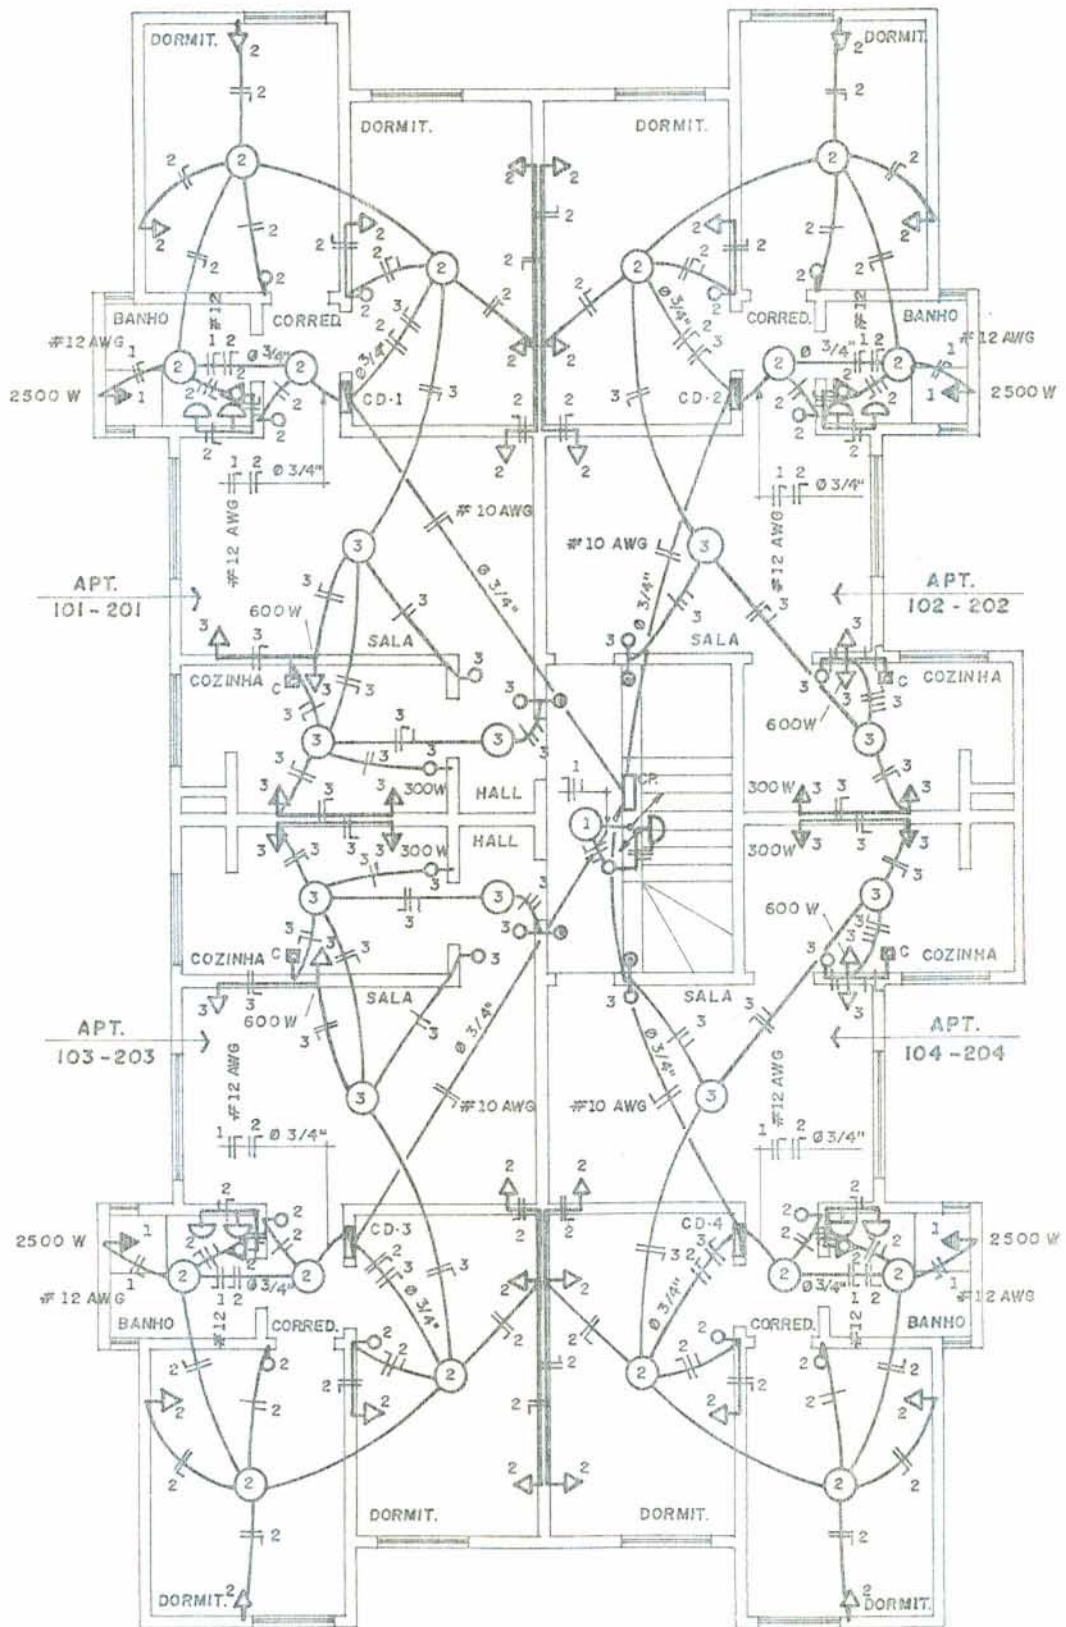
DORMIT.
DORMIT.
DORMIT.
DORMIT.
BANHO
CORRED.
CORRED.
BANHO
#12 AWG
#12 AWG
2500 W
2500 W
Ø 3/4"
Ø 3/4"
CD-1
CD-2
Ø 3/4"
Ø 3/4"
#10 AWG
#10 AWG
#12 AWG
#12 AWG
Ø 3/4"
Ø 3/4"
APT.
101 - 201
APT.
102 - 202
600W
600W
SALA
SALA
COZINHA
COZINHA
300W
300W
HALL
HALL
300W
300W
CP.
600W
600W
COZINHA
COZINHA
SALA
SALA
APT.
103 - 203
APT.
104 - 204
#12 AWG
#12 AWG
Ø 3/4"
Ø 3/4"
#10 AWG
#10 AWG
Ø 3/4"
Ø 3/4"
CD-3
CD-4
2500 W
2500 W
#12 AWG
#12 AWG
BANHO
CORRED.
CORRED.
BANHO
DORMIT.
DORMIT.
DORMIT.
DORMIT.